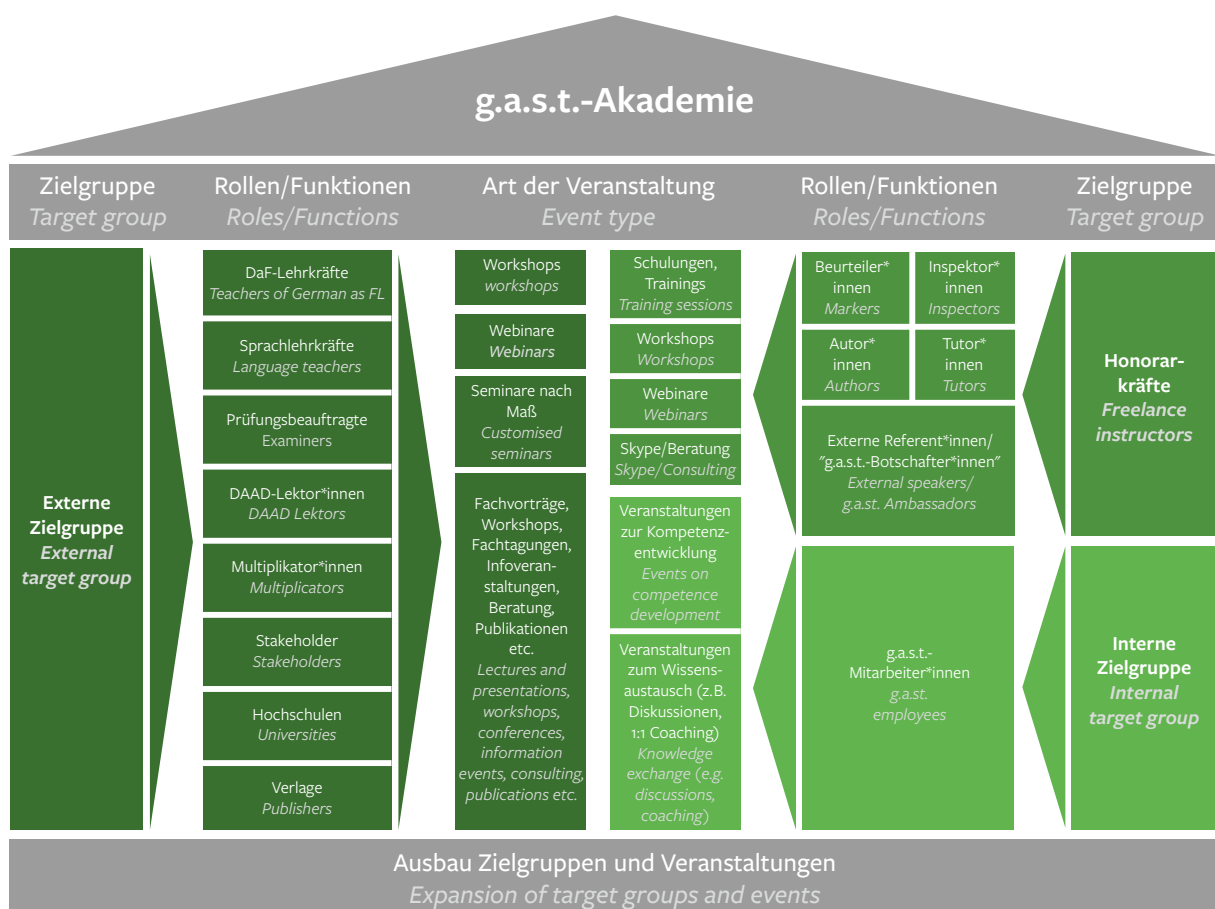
g.a.s.t.-Akademie

Zielgruppe
Target group

Rollen/Funktionen
Roles/Functions

Art der Veranstaltung
Event type

Rollen/Funktionen
Roles/Functions

Zielgruppe
Target group

Externe Zielgruppe
External target group

DaF-Lehrkräfte
Teachers of German as FL

Sprachlehrkräfte
Language teachers

Prüfungsbeauftragte
Examiners

DAAD-Lektor*innen
DAAD Lektors

Multiplikator*innen
Multiplicators

Stakeholder
Stakeholders

Hochschulen
Universities

Verlage
Publishers

Workshops
workshops

Webinare
Webinars

Seminare nach Maß
Customised seminars

Fachvorträge, Workshops, Fachtagungen, Infoveranstaltungen, Beratung, Publikationen etc.
Lectures and presentations, workshops, conferences, information events, consulting, publications etc.

Schulungen, Trainings
Training sessions

Workshops
Workshops

Webinare
Webinars

Skype/Beratung
Skype/Consulting

Veranstaltungen zur Kompetenzentwicklung
Events on competence development

Veranstaltungen zum Wissensaustausch (z.B. Diskussionen, 1:1 Coaching)
Knowledge exchange (e.g. discussions, coaching)

Beurteiler* innen
Markers

Inspektor* innen
Inspectors

Autor* innen
Authors

Tutor* innen
Tutors

Externe Referent*innen/ "g.a.s.t.-Botschafter*innen"
External speakers/ g.a.st. Ambassadors

g.a.s.t.-Mitarbeiter*innen
g.a.st. employees

Honorarkräfte
Freelance instructors

Interne Zielgruppe
Internal target group

Ausbau Zielgruppen und Veranstaltungen
Expansion of target groups and events